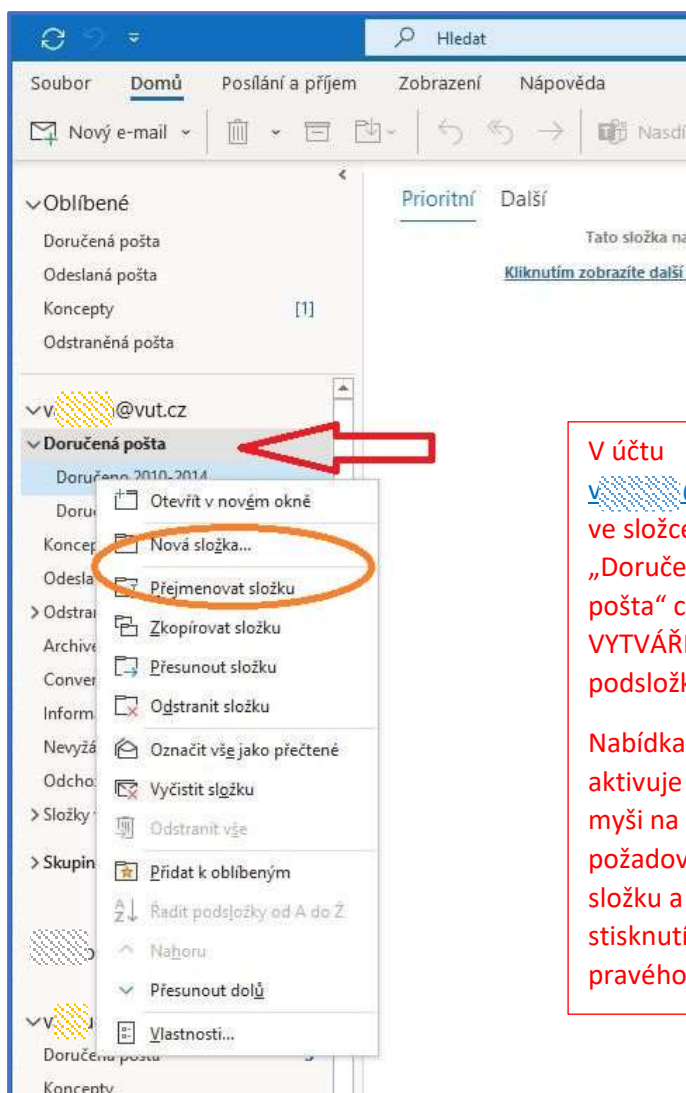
Hledat

Soubor Domů Posílání a příjem Zobrazení Nápověda

Nový e-mail Nasdí

Oblíbené
Doručená pošta
Odeslaná pošta
Koncepty [1]
Odstraněná pošta

v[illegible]@vut.cz
Doručená pošta
Doručeno 2010-2014
Doru
Koncep
Odesla
> Odstra
Archive
Conver
Inform
Nevyžá
Odcho
> Složky
> Skupin

v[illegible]
Doručená pošta
Koncepty

Otevřít v novém okně
Nová složka...
Přejmenovat složku
Zkopírovat složku
Přesunout složku
Odstranit složku
Označit vše jako přečtené
Vyčistit složku
Odstranit vše
Přidat k oblíbeným
Řadit podsložky od A do Z
Nahoru
Přesunout dolů
Vlastnosti...

Prioritní Další
Tato složka na
Kliknutím zobrazíte další

V účtu v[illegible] ve složce „Doruče pošta“ c VYTVÁŘ podsložk

Nabídka aktivuje myši na požadov složku a stisknutí pravého